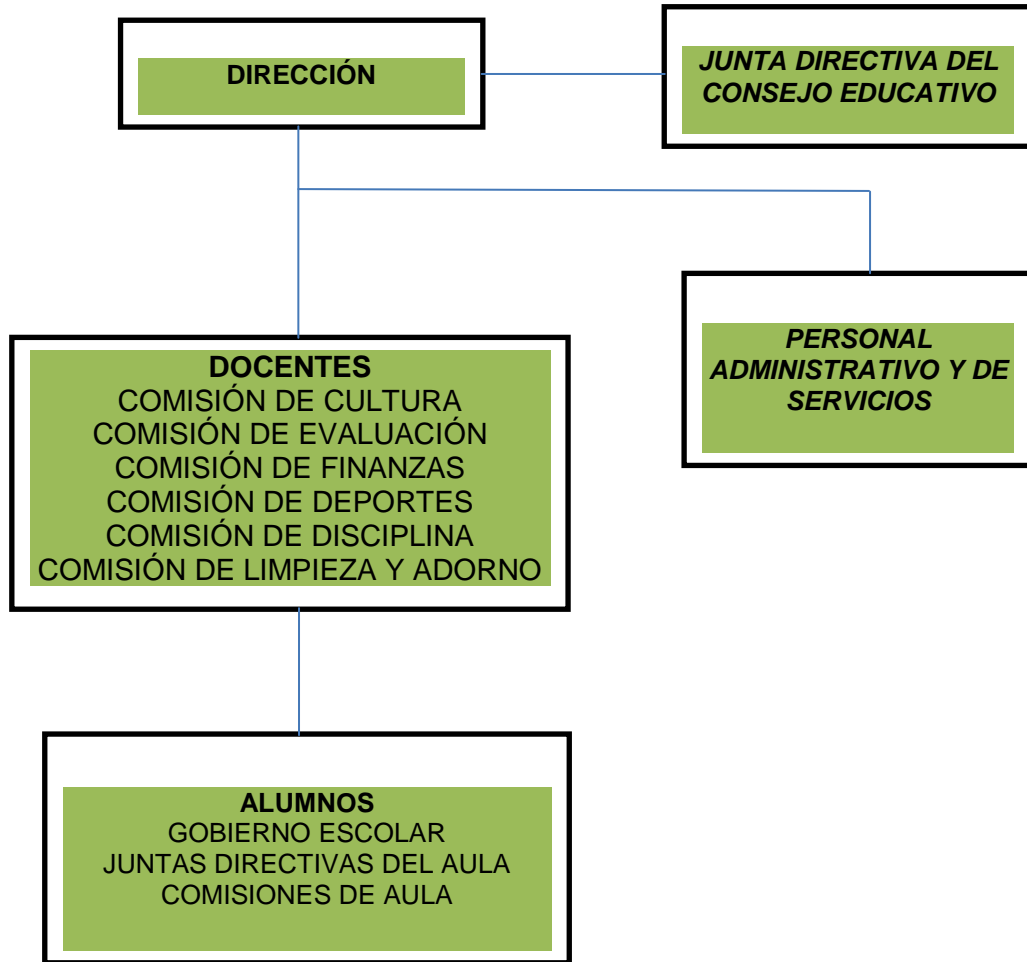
DIRECCIÓN

JUNTA DIRECTIVA DEL CONSEJO EDUCATIVO

PERSONAL ADMINISTRATIVO Y DE SERVICIOS

DOCENTES
COMISIÓN DE CULTURA
COMISIÓN DE EVALUACIÓN
COMISIÓN DE FINANZAS
COMISIÓN DE DEPORTES
COMISIÓN DE DISCIPLINA
COMISIÓN DE LIMPIEZA Y ADORNO

ALUMNOS
GOBIERNO ESCOLAR
JUNTAS DIRECTIVAS DEL AULA
COMISIONES DE AULA